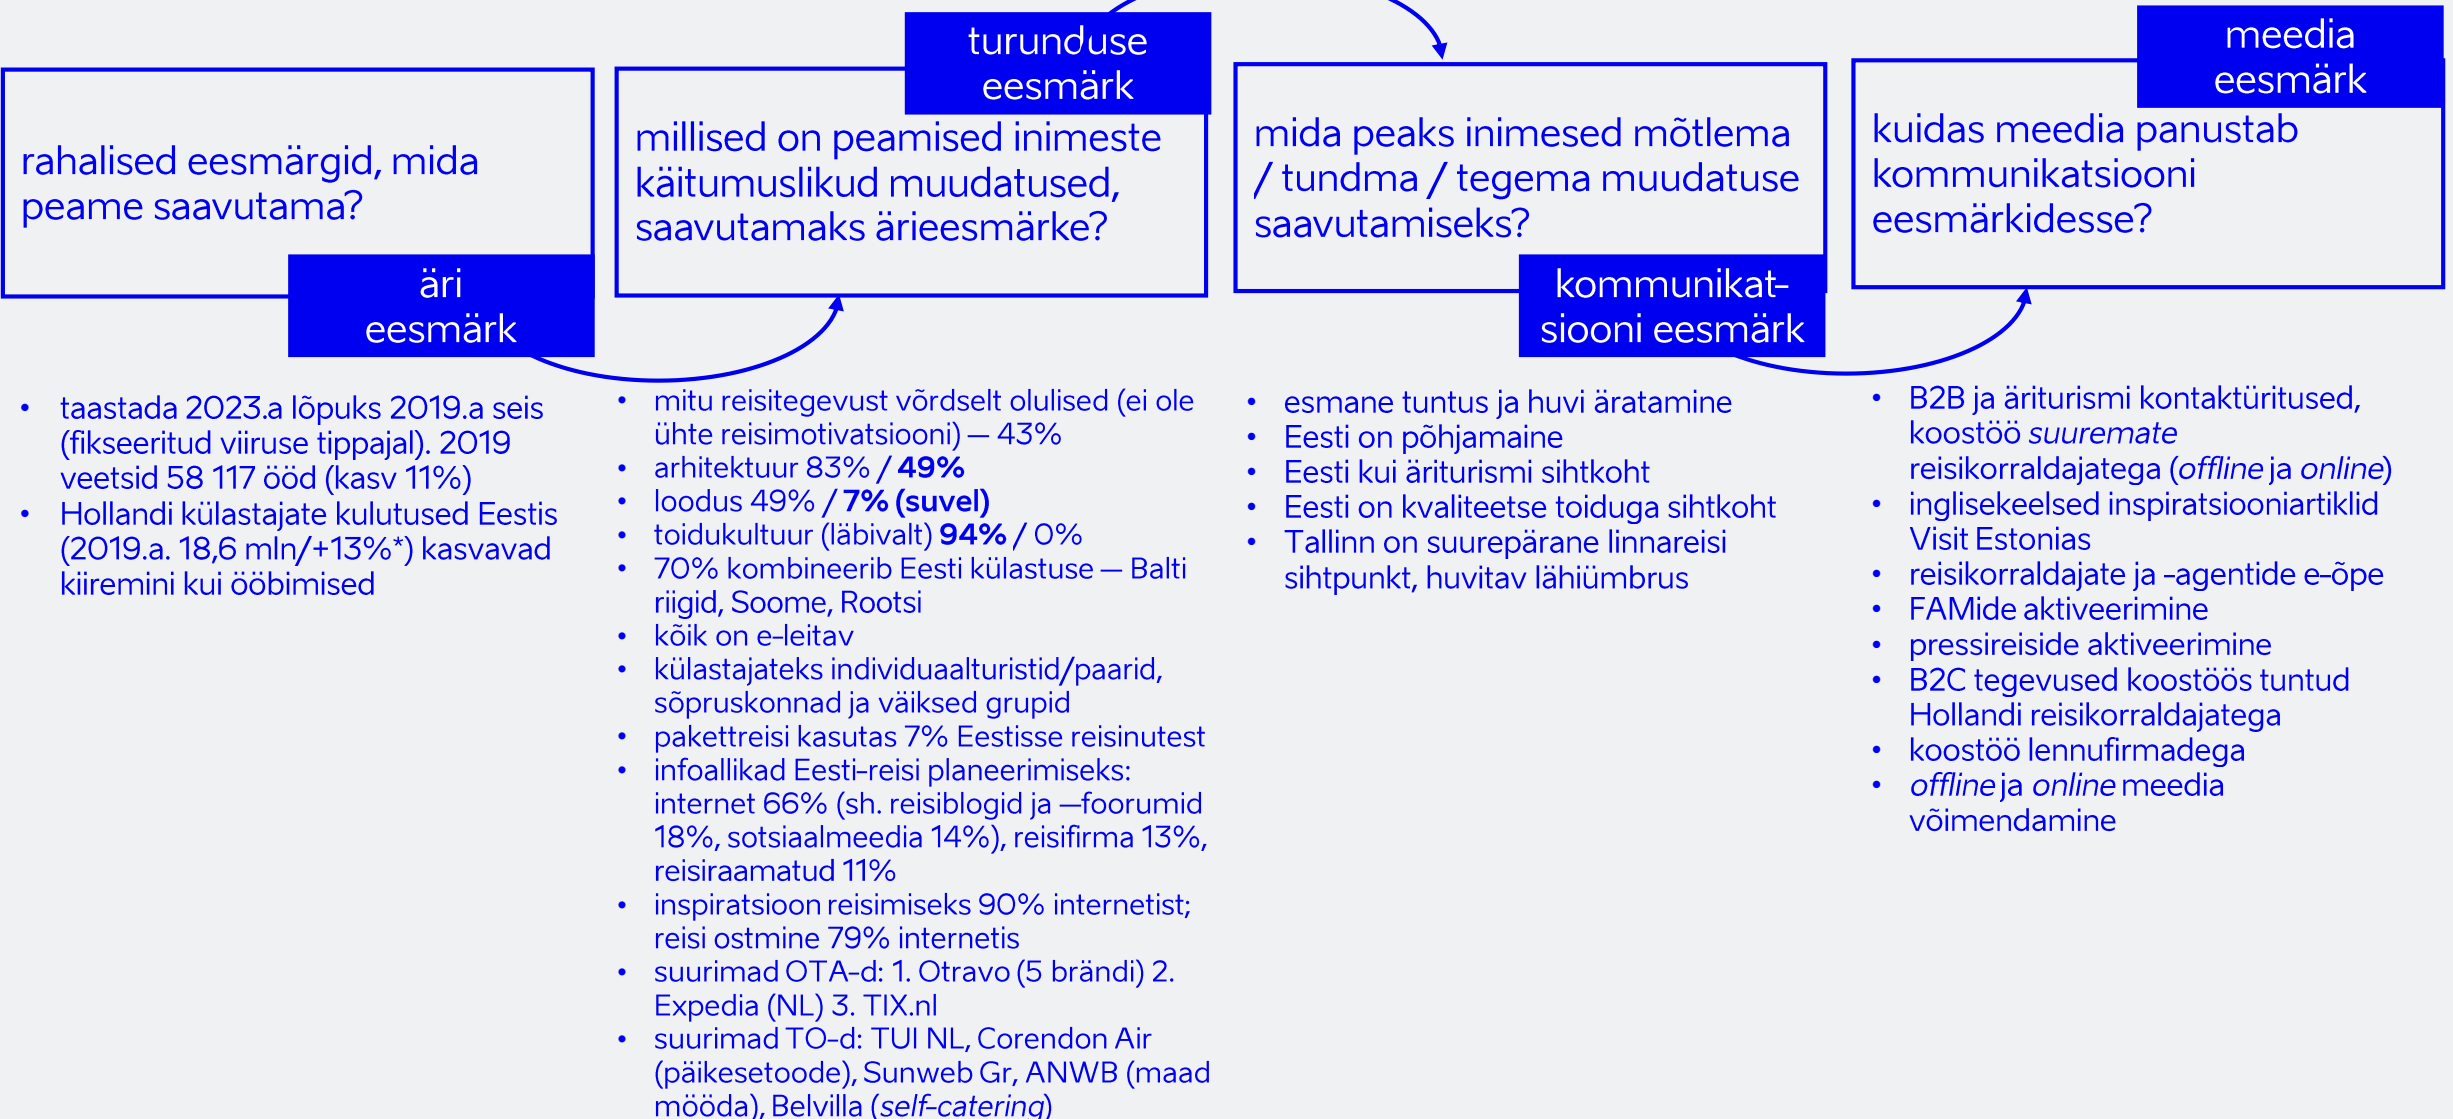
rahalised eesmärgid, mida peame saavutama?

äri eesmärk

turunduse eesmärk

millised on peamised inimeste käitumuslikud muudatused, saavutamaks ärieesmärke?

mida peaks inimesed mõtlema / tundma / tegema muudatuse saavutamiseks?

kommunikatsiooni eesmärk

meedia eesmärk

kuidas meedia panustab kommunikatsiooni eesmärkidesse?

- taastada 2023.a lõpuks 2019.a seis (fikseeritud viiruse tippajal). 2019 veetsid 58 117 ööd (kasv 11%)
- Hollandi külastajate kulutused Eestis (2019.a. 18,6 mln/+13%*) kasvavad kiiremini kui ööbimised

- mitu reisitegevust võrdselt olulised (ei ole ühte reisimotivatsiooni) — 43%
- arhitektuur 83% / **49%**
- loodus 49% / **7% (suvel)**
- toidukultuur (läbivalt) **94%** / 0%
- 70% kombineerib Eesti külastuse — Balti riigid, Soome, Rootsi
- kõik on e-leitav
- külastajateks individuaalturistid/paarid, sõpruskonnad ja väiksed grupid
- pakettreisi kasutas 7% Eestisse reisinutest
- infoallikad Eesti-reisi planeerimiseks: internet 66% (sh. reisiblogid ja –foorumid 18%, sotsiaalmeedia 14%), reisifirma 13%, reisiraamatud 11%
- inspiratsioon reisimiseks 90% internetist; reisi ostmine 79% internetis
- suurimad OTA-d: 1. Otravo (5 brändi) 2. Expedia (NL) 3. TIX.nl
- suurimad TO-d: TUI NL, Corendon Air (päikesetoode), Sunweb Gr, ANWB (maad mööda), Belvilla (*self-catering*)

- esmane tuntus ja huvi äratamine
- Eesti on põhjamaine
- Eesti kui äriturismi sihtkoht
- Eesti on kvaliteetse toiduga sihtkoht
- Tallinn on suurepärane linnareisi sihtpunkt, huvitav lähiümbrus

- B2B ja äriturismi kontaktüritused, koostöö *suuremate* reisikorraldajatega (*offline* ja *online*)
- inglisekeelsed inspiratsiooniartiklid Visit Estonias
- reisikorraldajate ja -agentide e-õpe
- FAMide aktiveerimine
- pressireiside aktiveerimine
- B2C tegevused koostöös tuntud Hollandi reisikorraldajatega
- koostöö lennufirmadega
- *offline* ja *online* meedia võimendamine